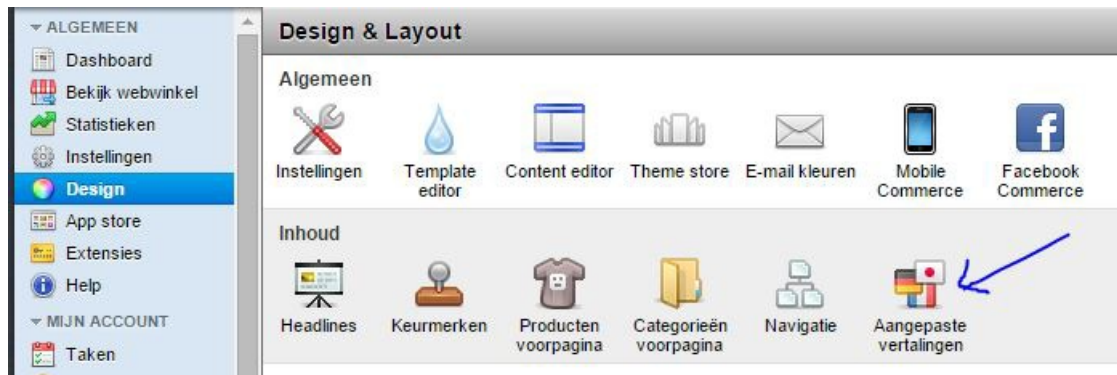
ALGEMEEN
Dashboard
Bekijk webwinkel
Statistieken
Instellingen
Design
App store
Extensies
Help
MIJN ACCOUNT
Taken

Design & Layout

Algemeen
Instellingen
Template editor
Content editor
Theme store
E-mail kleuren
Mobile Commerce
Facebook Commerce

Inhoud
Headlines
Keurmerken
Producten voorpagina
Categorieën voorpagina
Navigatie
Aangepaste vertalingen